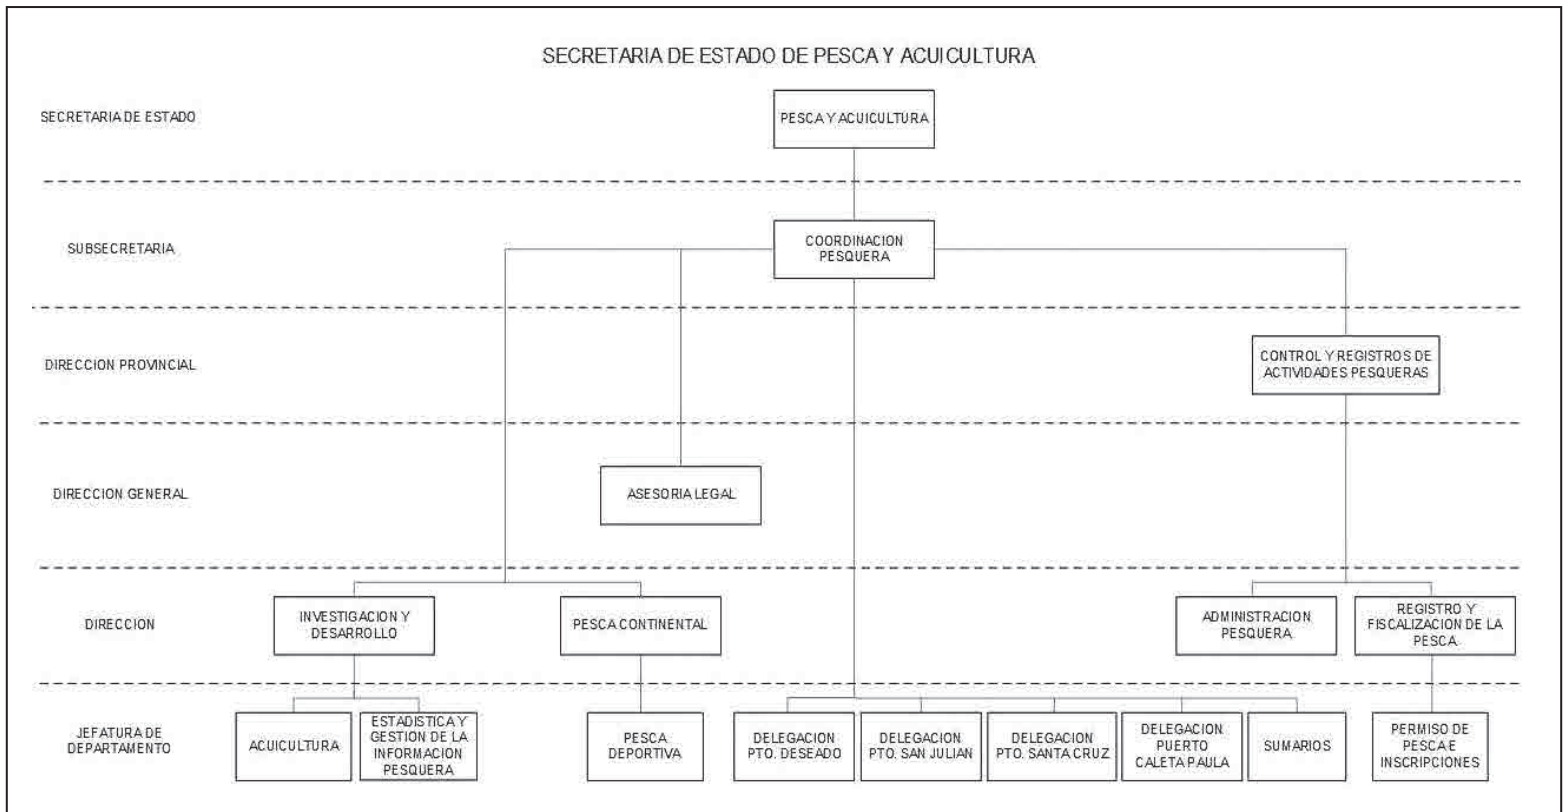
SECRETARIA DE ESTADO DE PESCA Y ACUICULTURA

SECRETARIA DE ESTADO

PESCA Y ACUICULTURA

SUBSECRETARIA

COORDINACION PESQUERA

DIRECCION PROVINCIAL

CONTROL Y REGISTROS DE ACTIVIDADES PESQUERAS

DIRECCION GENERAL

ASESORIA LEGAL

DIRECCION

INVESTIGACION Y DESARROLLO

PESCA CONTINENTAL

ADMINISTRACION PESQUERA

REGISTRO Y FISCALIZACION DE LA PESCA

JEFATURA DE DEPARTAMENTO

ACUICULTURA

ESTADISTICA Y GESTION DE LA INFORMACION PESQUERA

PESCA DEPORTIVA

DELEGACION PTO. DESEADO

DELEGACION PTO. SAN JULIAN

DELEGACION PTO. SANTA CRUZ

DELEGACION PUERTO CALETA PAULA

SUMARIOS

PERMISO DE PESCA E INSCRIPCIONES